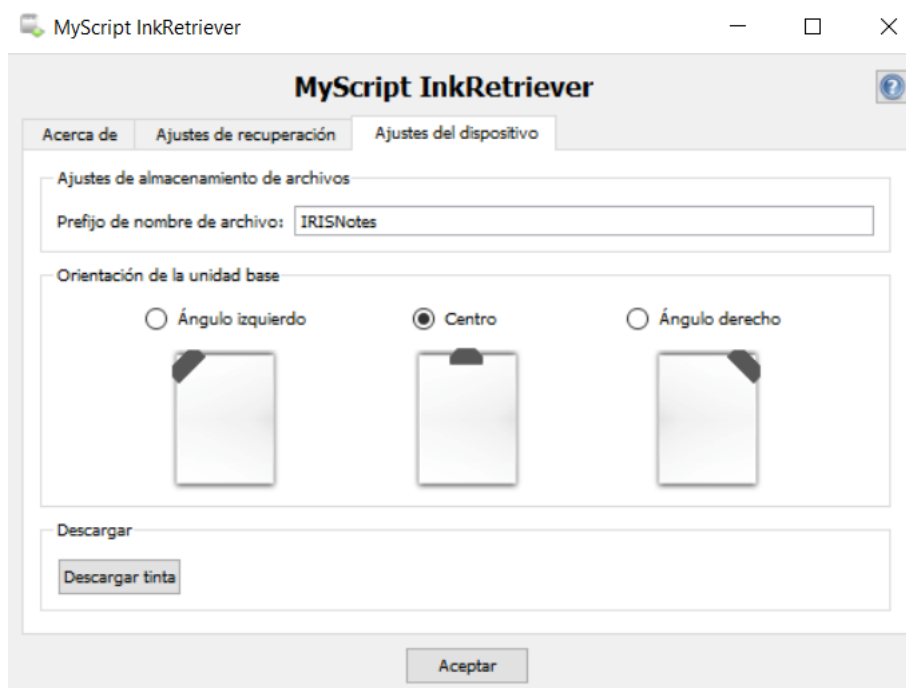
MyScript InkRetriever

MyScript InkRetriever

Acerca de | Ajustes de recuperación | Ajustes del dispositivo

Ajustes de almacenamiento de archivos

Prefijo de nombre de archivo: IRISNotes

Orientación de la unidad base

Ángulo izquierdo

Centro

Ángulo derecho

Descargar

Descargar tinta

Aceptar